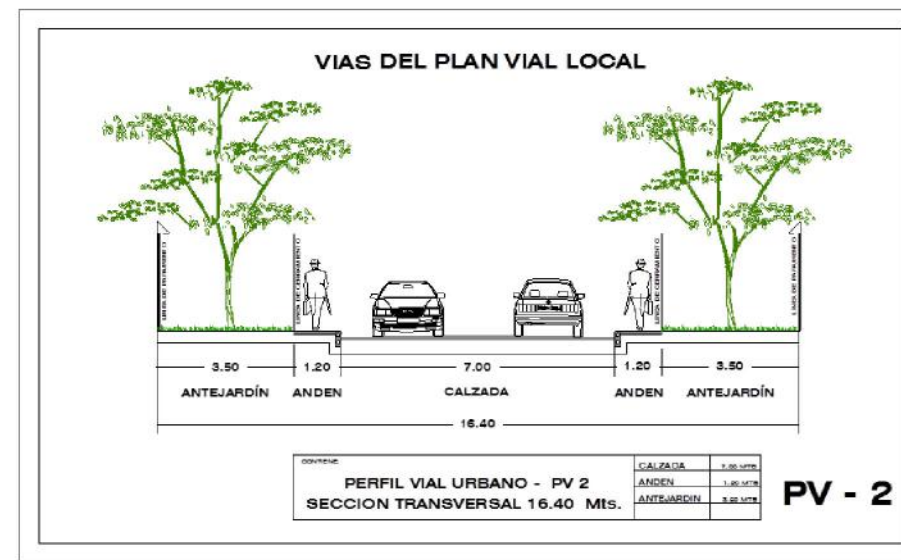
VIAS DEL PLAN VIAL LOCAL

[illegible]

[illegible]

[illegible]

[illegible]

3.50 1.20 7.00 1.20 3.50

ANTEJARDÍN ANDEN CALZADA ANDEN ANTEJARDÍN

16.40

CONTIENE

PERFIL VIAL URBANO - PV 2
SECCION TRANSVERSAL 16.40 Mts.

| CALZADA | 7.00 MTS |
|---|---|
| ANDEN | 1.20 MTS |
| ANTEJARDIN | 3.50 MTS |

PV - 2